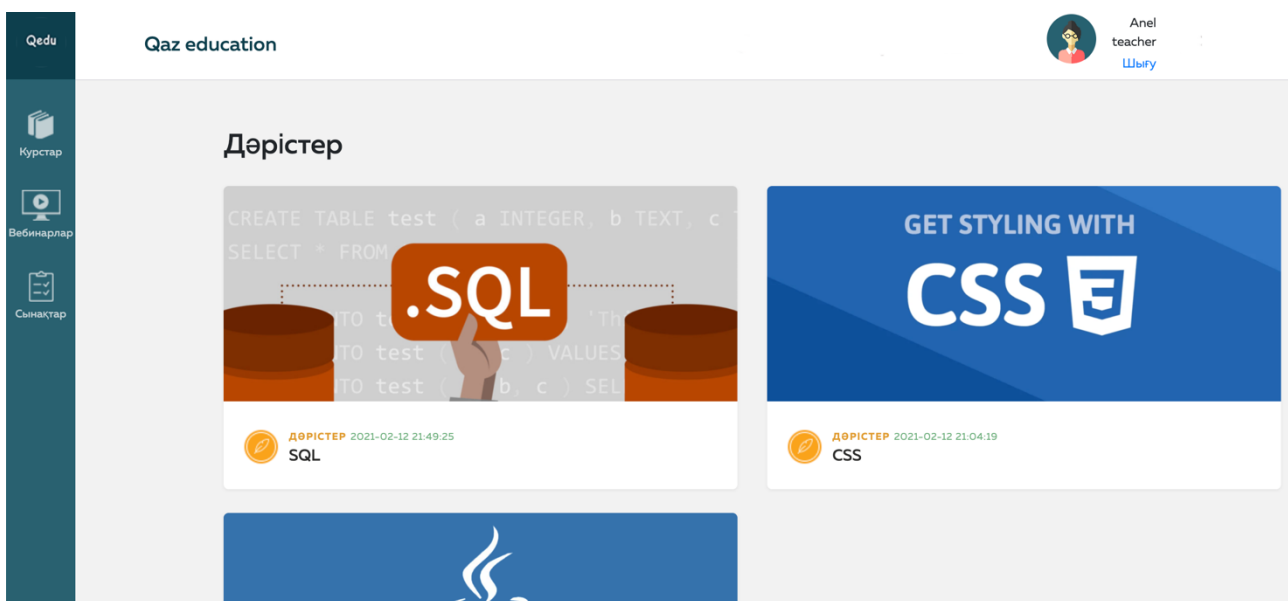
Qedu

Qaz education

Anel
teacher
Шығу

Курстар

Вебинарлар

Сынақтар

Дәрістер

CREATE TABLE test ( a INTEGER, b TEXT, c
SELECT * FROM
.SQL
TO t 'TH
TO test ( c ) VALUES
TO test ( b, c ) SEL

ДӘРІСТЕР 2021-02-12 21:49:25
SQL

GET STYLING WITH
CSS 3

ДӘРІСТЕР 2021-02-12 21:04:19
CSS